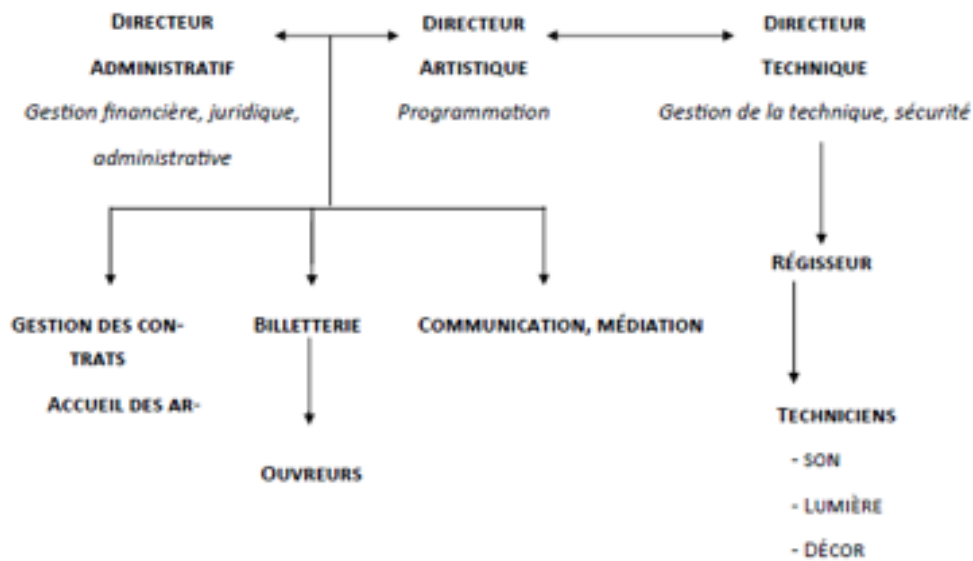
DIRECTEUR ADMINISTRATIF
Gestion financière, juridique, administrative

DIRECTEUR ARTISTIQUE
Programmation

DIRECTEUR TECHNIQUE
Gestion de la technique, sécurité

GESTION DES CONTRATS
ACCUEIL DES AR-

BILLETTERIE

OUVREURS

COMMUNICATION, MÉDIATION

RÉGISSEUR

TECHNICIENS
- SON
- LUMIÈRE
- DÉCOR